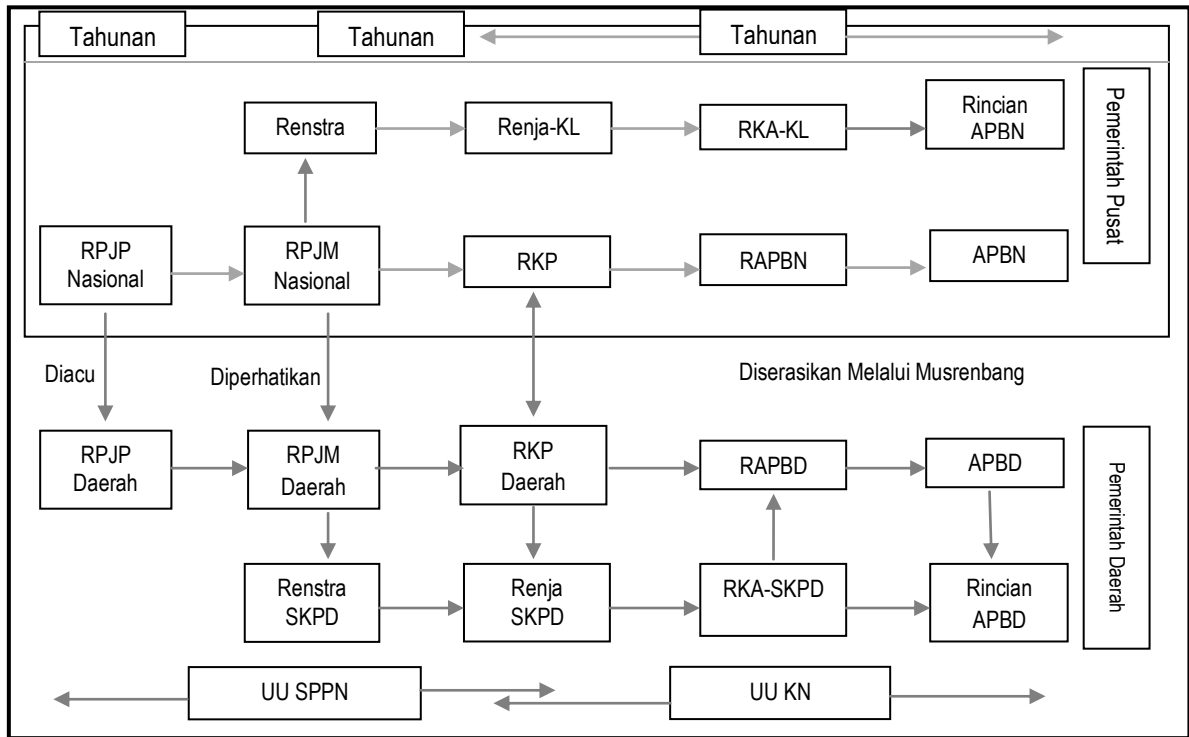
Tahunan

Tahunan

Tahunan

Renstra

Renja-KL

RKA-KL

Rincian APBN

Pemerintah Pusat

RPJP Nasional

RPJM Nasional

RKP

RAPBN

APBN

Diacu

Diperhatikan

Diserasikan Melalui Musrenbang

RPJP Daerah

RPJM Daerah

RKP Daerah

RAPBD

APBD

Pemerintah Daerah

Renstra SKPD

Renja SKPD

RKA-SKPD

Rincian APBD

UU SPPN

UU KN